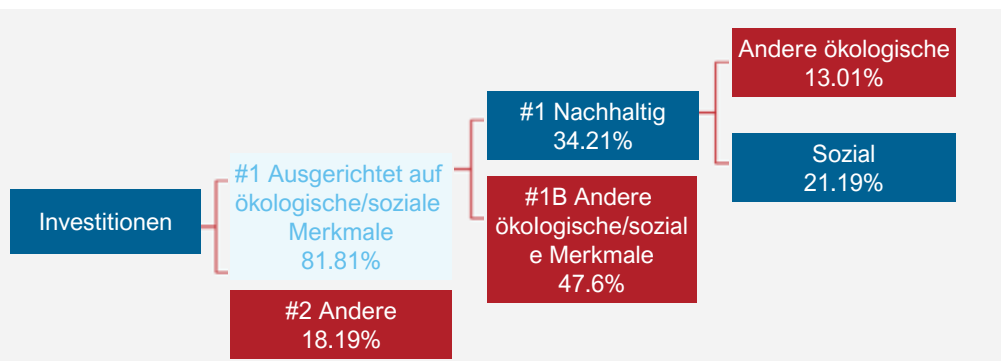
Investitionen

#1 Ausgerichtet auf ökologische/soziale Merkmale
81.81%

#2 Andere
18.19%

#1 Nachhaltig
34.21%

#1B Andere ökologische/sozial e Merkmale
47.6%

Andere ökologische
13.01%

Sozial
21.19%